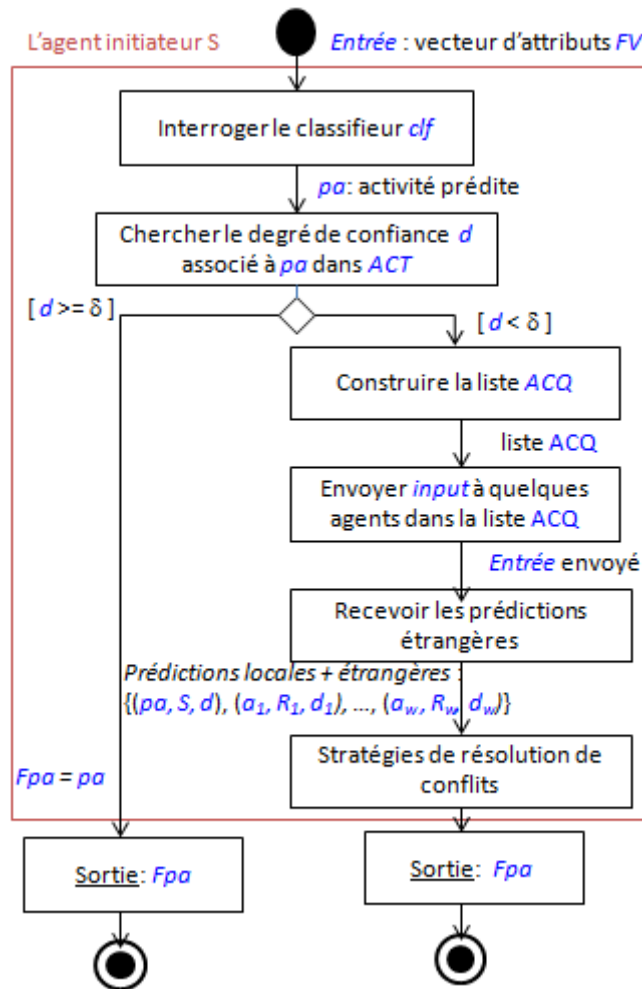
L'agent initiateur S

*Entrée* : vecteur d'attributs *FV*

Interroger le classifieur *clf*

*pa*: activité prédite

Chercher le degré de confiance *d* associé à *pa* dans *ACT*

[ *d* >= δ ]

[ *d* < δ ]

Construire la liste *ACQ*

liste ACQ

Envoyer *input* à quelques agents dans la liste ACQ

*Entrée* envoyé

Recevoir les prédictions étrangères

*Prédictions locales + étrangères :*
{(*pa*, *S*, *d*), ($a_1$, $R_1$, $d_1$), …, ($a_w$, $R_w$, $d_w$)}

*Fpa* = *pa*

Stratégies de résolution de conflits

Sortie: *Fpa*

Sortie: *Fpa*